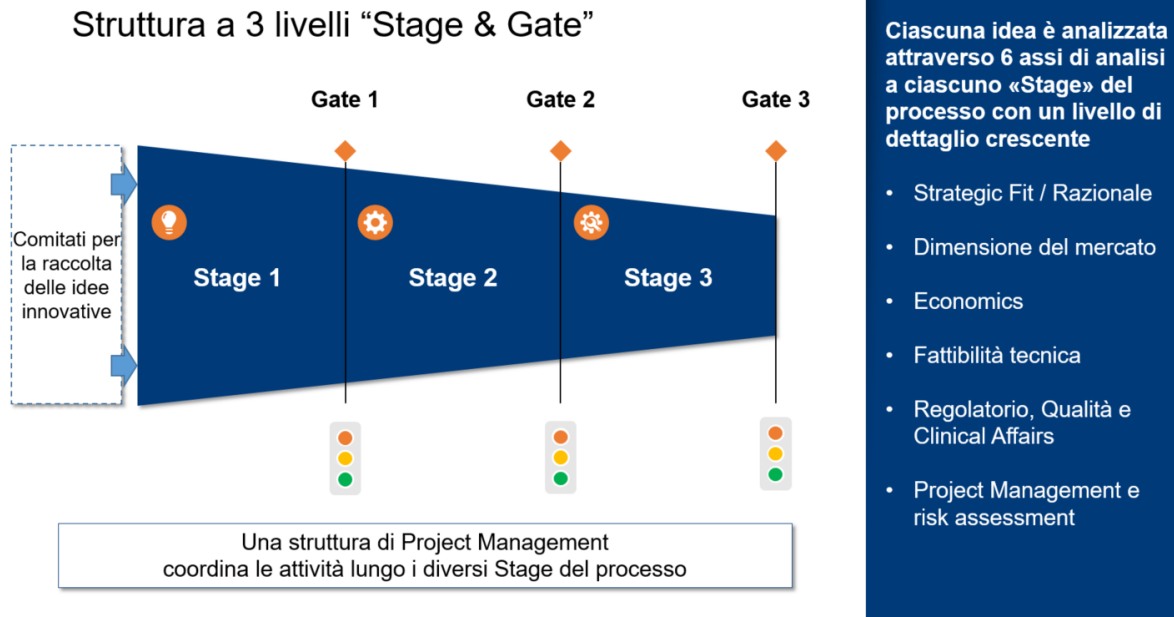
Struttura a 3 livelli “Stage & Gate”

Gate 1

Gate 2

Gate 3

Comitati per la raccolta delle idee innovative

Stage 1

Stage 2

Stage 3

Una struttura di Project Management coordina le attività lungo i diversi Stage del processo

Ciascuna idea è analizzata attraverso 6 assi di analisi a ciascuno «Stage» del processo con un livello di dettaglio crescente

- Strategic Fit / Razionale
- Dimensione del mercato
- Economics
- Fattibilità tecnica
- Regolatorio, Qualità e Clinical Affairs
- Project Management e risk assessment